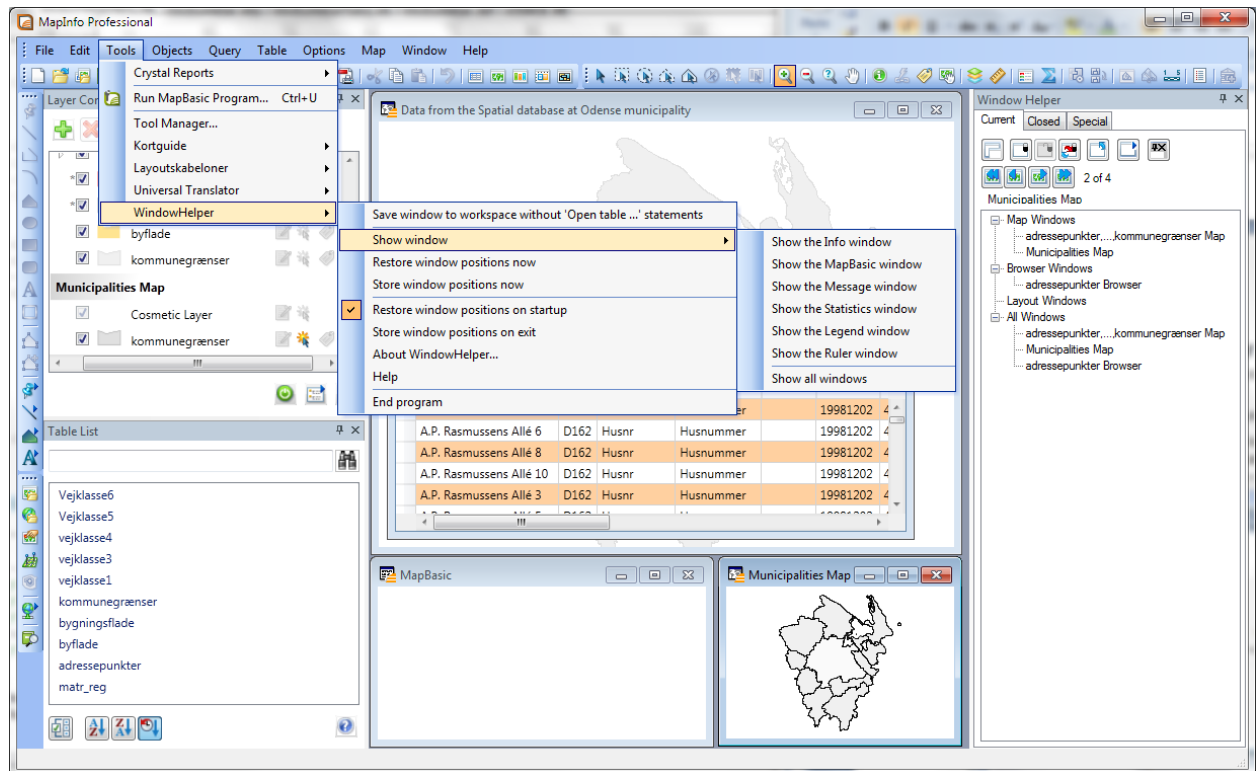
MapInfo Professional

File Edit Tools Objects Query Table Options Map Window Help

Layer Cor

Crystal Reports
Run MapBasic Program... Ctrl+U
Tool Manager...
Kortguide
Layoutskabeloner
Universal Translator
WindowHelper

Save window to workspace without 'Open table ...' statements
Show window
Restore window positions now
Store window positions now
Restore window positions on startup
Store window positions on exit
About WindowHelper...
Help
End program

Show the Info window
Show the MapBasic window
Show the Message window
Show the Statistics window
Show the Legend window
Show the Ruler window
Show all windows

byflade
kommunegrænser
Municipalities Map
Cosmetic Layer
kommunegrænser

Data from the Spatial database at Odense municipality

| | | | | | |
|---|---|---|---|---|---|
| | | | | 19981202 | 4 |
| A.P. Rasmussens Allé 6 | D162 | Husnr | Husnummer | 19981202 | 4 |
| A.P. Rasmussens Allé 8 | D162 | Husnr | Husnummer | 19981202 | 4 |
| A.P. Rasmussens Allé 10 | D162 | Husnr | Husnummer | 19981202 | 4 |
| A.P. Rasmussens Allé 3 | D162 | Husnr | Husnummer | 19981202 | 4 |

Table List

Vejklasse6
Vejklasse5
vejklasse4
vejklasse3
vejklasse1
kommunegrænser
bygningsflade
byflade
adressepunkter
matr_reg

MapBasic

Municipalities Map

Window Helper
Current Closed Special
2 of 4
Municipalities Map
Map Windows
adressepunkter,...,kommunegrænser Map
Municipalities Map
Browser Windows
adressepunkter Browser
Layout Windows
All Windows
adressepunkter,...,kommunegrænser Map
Municipalities Map
adressepunkter Browser